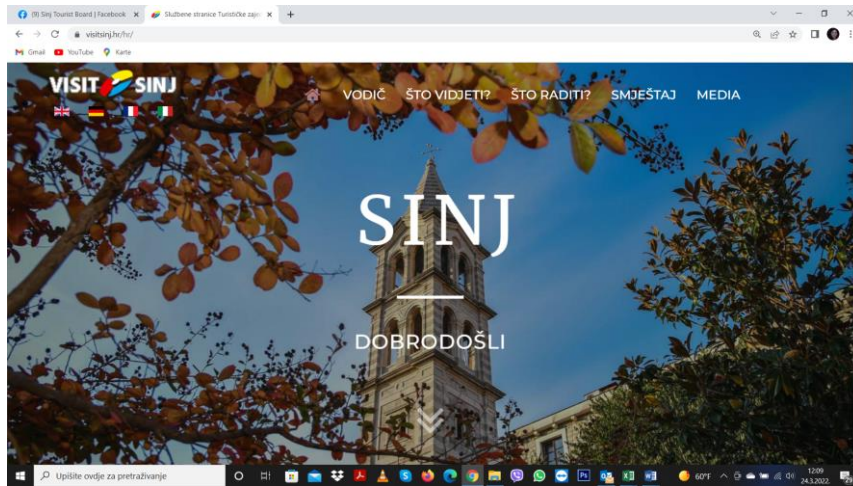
(9) Sinj Tourist Board | Facebook ×
Službene stranice Turističke zajed ×
+
visitsinj.hr/hr/
Gmail
YouTube
Karte
VISIT SINJ
VODIČ
ŠTO VIDJETI?
ŠTO RADITI?
SMJEŠTAJ
MEDIA
SINJ
DOBRODOŠLI
Upišite ovdje za pretraživanje
60°F
12:09
24.3.2022.